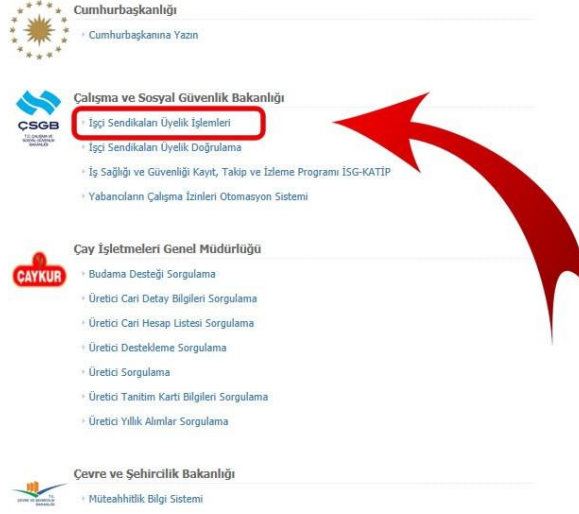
Cumhurbaşkanlığı

Cumhurbaşkanına Yazın

ÇSGB

Çalışma ve Sosyal Güvenlik Bakanlığı

İşçi Sendikaları Üyelik İşlemleri

İşçi Sendikaları Üyelik Doğrulama

İş Sağlığı ve Güvenliği Kayıt, Takip ve İzleme Programı İSG-KATİP

Yabancıların Çalışma İzinleri Otomasyon Sistemi

ÇAYKUR

Çay İşletmeleri Genel Müdürlüğü

Budama Desteği Sorgulama

Üretici Cari Detay Bilgileri Sorgulama

Üretici Cari Hesap Listesi Sorgulama

Üretici Destekleme Sorgulama

Üretici Sorgulama

Üretici Tanıtım Kartı Bilgileri Sorgulama

Üretici Yıllık Alımlar Sorgulama

Çevre ve Şehircilik Bakanlığı

Müteahhitlik Bilgi Sistemi